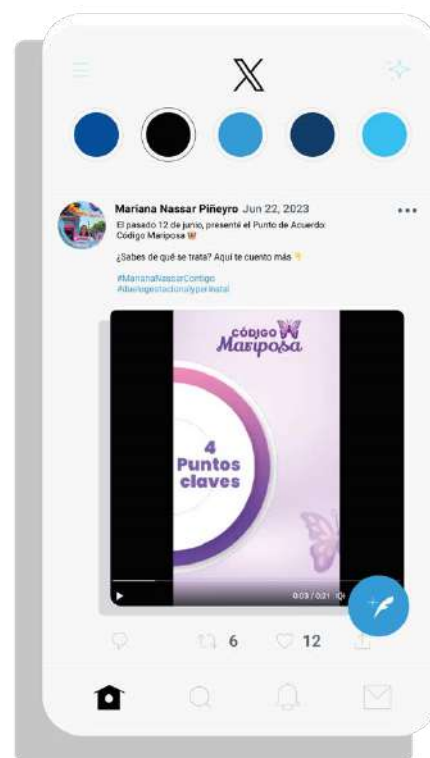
𝕏

Mariana Nassar Piñeyro Jun 22, 2023
El pasado 12 de junio, presenté el Punto de Acuerdo: Código Mariposa

¿Sabes de qué se trata? Aquí te cuento más

#MarianaNassarContigo
#duelogestacionalyperinatal

CÓDIGO Mariposa

4 Puntos claves

0:03 / 0:31

6 12